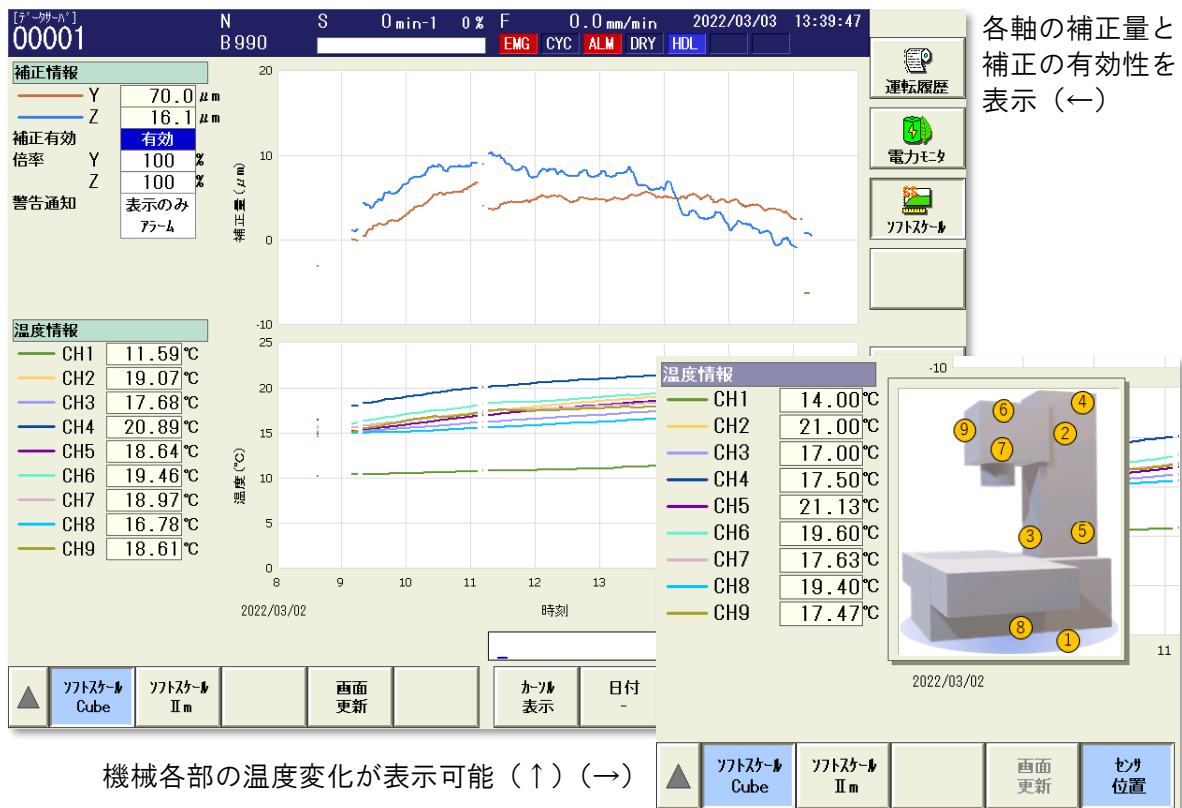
[データサーバ]
00001
N
B990
S
0 min-1 0 %
F
0.0 mm/min
2022/03/03 13:39:47
EMG CYC ALM DRY HDL

各軸の補正量と補正の有効性を表示（←）

補正情報
Y 70.0 μm
Z 16.1 μm
補正有効 有効
倍率 Y 100 %
Z 100 %
警告通知 表示のみ
アラーム

補正量（μm）
20
10
0
-10

運転履歴
電力モニタ
ソフトスケール

温度情報
CH1 11.59 ℃
CH2 19.07 ℃
CH3 17.68 ℃
CH4 20.89 ℃
CH5 18.64 ℃
CH6 19.46 ℃
CH7 18.97 ℃
CH8 16.78 ℃
CH9 18.61 ℃

温度（℃）
25
20
15
10
5
0
8 9 10 11 12 13
2022/03/02
時刻

ソフトスケール Cube
ソフトスケール Ⅱm
画面 更新
カーソル 表示
日付 -

機械各部の温度変化が表示可能（↑）（→）

温度情報
-10
CH1 14.00 ℃
CH2 21.00 ℃
CH3 17.00 ℃
CH4 17.50 ℃
CH5 21.13 ℃
CH6 19.60 ℃
CH7 17.63 ℃
CH8 19.40 ℃
CH9 17.47 ℃

6 4 9 7 2 3 5 8 1

11
2022/03/02

ソフトスケール Cube
ソフトスケール Ⅱm
画面 更新
センサ 位置